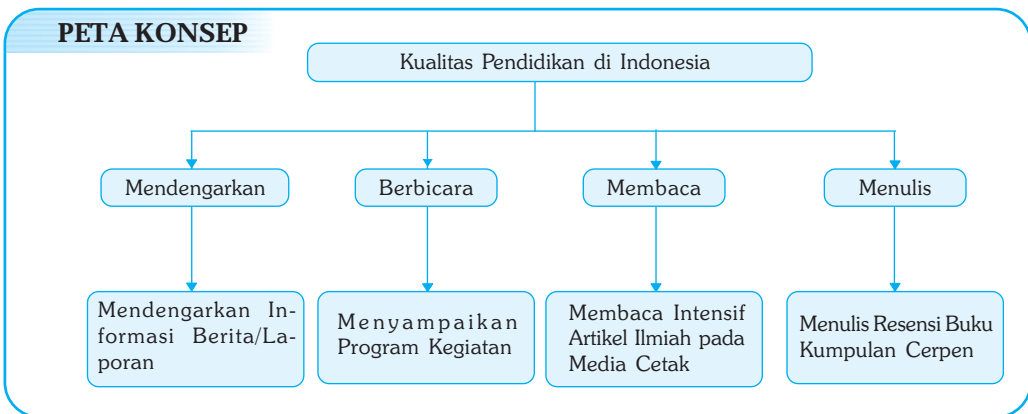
PETA KONSEP

Kualitas Pendidikan di Indonesia

Mendengarkan

Berbicara

Membaca

Menulis

Mendengarkan Informasi Berita/Laporan

Menyampaikan Program Kegiatan

Membaca Intensif Artikel Ilmiah pada Media Cetak

Menulis Resensi Buku Kumpulan Cerpen